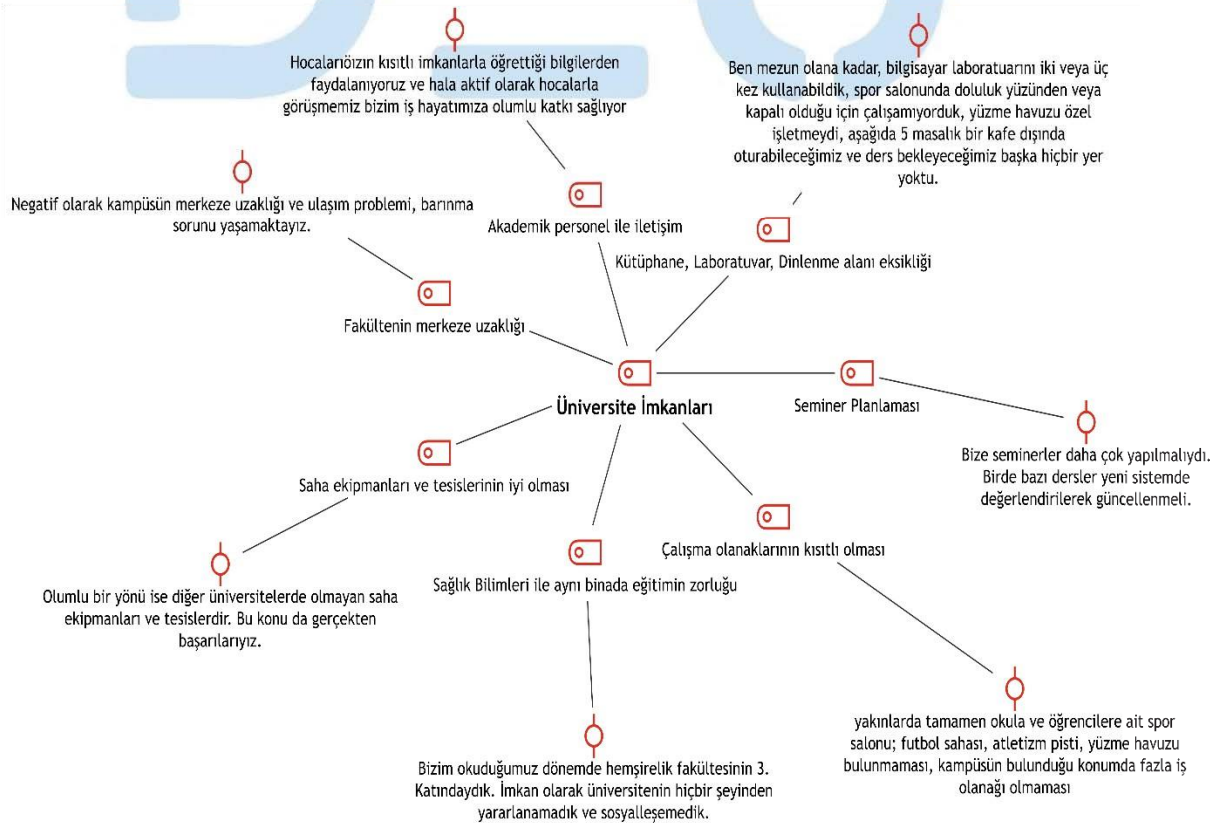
Hocalarıöızın kısıtlı imkanlarla öğrettiği bilgilerden faydalanıyoruz ve hala aktif olarak hocalarla görüşmemiz bizim iş hayatımıza olumlu katkı sağlıyor

Ben mezun olana kadar, bilgisayar laboratuarını iki veya üç kez kullanabildik, spor salonunda doluluk yüzünden veya kapalı olduğu için çalışamıyorduk, yüzme havuzu özel işletmeydi, aşağıda 5 masalık bir kafe dışında oturabileceğimiz ve ders bekleyeceğimiz başka hiçbir yer yoktu.

Negatif olarak kampüsün merkeze uzaklığı ve ulaşım problemi, barınma sorunu yaşamaktayız.

Akademik personel ile iletişim

Kütüphane, Laboratuvar, Dinlenme alanı eksikliği

Fakültenin merkeze uzaklığı

Üniversite İmkanları

Seminer Planlaması

Bize seminerler daha çok yapılmalıydı. Birde bazı dersler yeni sistemde değerlendirilerek güncellenmeli.

Saha ekipmanları ve tesislerinin iyi olması

Çalışma olanaklarının kısıtlı olması

Sağlık Bilimleri ile aynı binada eğitimin zorluğu

Olumlu bir yönü ise diğer üniversitelerde olmayan saha ekipmanları ve tesislerdir. Bu konu da gerçekten başarılarıyız.

yakınlarda tamamen okula ve öğrencilere ait spor salonu; futbol sahası, atletizm pisti, yüzme havuzu bulunmaması, kampüsün bulunduğu konumda fazla iş olanağı olmaması

Bizim okuduğumuz dönemde hemşirelik fakültesinin 3. Katındaydık. İmkan olarak üniversitenin hiçbir şeyinden yararlanamadık ve sosyalleşemedik.